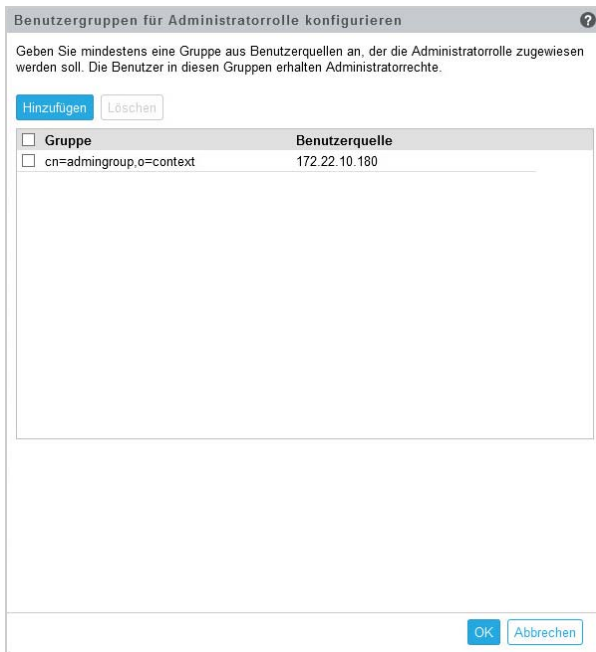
Benutzergruppen für Administratorrolle konfigurieren

?

Geben Sie mindestens eine Gruppe aus Benutzerquellen an, der die Administratorrolle zugewiesen werden soll. Die Benutzer in diesen Gruppen erhalten Administratorrechte.

Hinzufügen Löschen

| Gruppe | Benutzerquelle |
|---|---|
| cn=admingroup,o=context | 172.22.10.180 |

OK Abbrechen